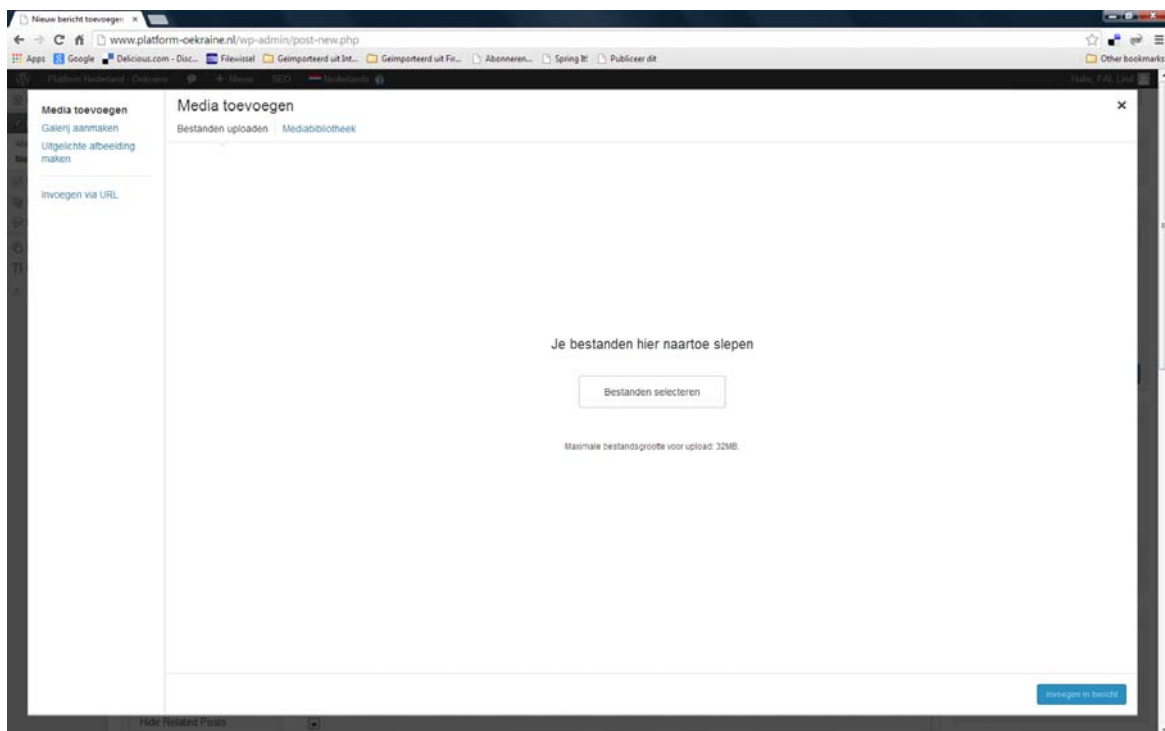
Nieuw bericht toevoegen ×

www.platform-oekraine.nl/wp-admin/post-new.php

Apps Google Delicious.com - Disc... Filewissel Geïmporteerd uit Int... Geïmporteerd uit Fir... Abonneren... Spring It! Publiceer dit

Other bookmarks

Platform Nederland - Oekraine + Nieuw SEO Nederlands

Hallo, FAL Lind

Media toevoegen
Galerij aanmaken
Uitgelichte afbeelding maken

Invoegen via URL

Media toevoegen
Bestanden uploaden Mediabibliotheek

×

Je bestanden hier naartoe slepen

Bestanden selecteren

Maximale bestandsgrootte voor upload: 32MB.

Invoegen in bericht

Hide Related Posts